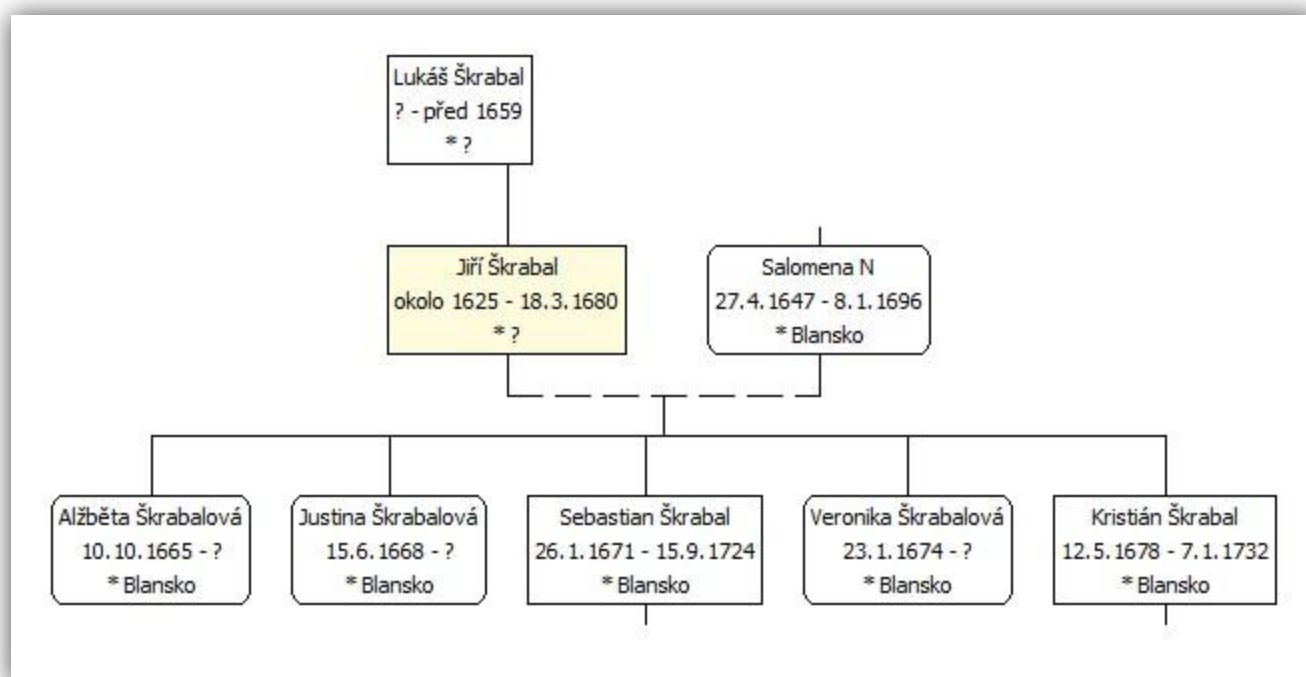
Lukáš Škrabal
? - před 1659
* ?

Jiří Škrabal
okolo 1625 - 18.3.1680
* ?

Salomena N
27.4.1647 - 8.1.1696
* Blansko

Alžběta Škrabalová
10.10.1665 - ?
* Blansko

Justina Škrabalová
15.6.1668 - ?
* Blansko

Sebastian Škrabal
26.1.1671 - 15.9.1724
* Blansko

Veronika Škrabalová
23.1.1674 - ?
* Blansko

Kristián Škrabal
12.5.1678 - 7.1.1732
* Blansko